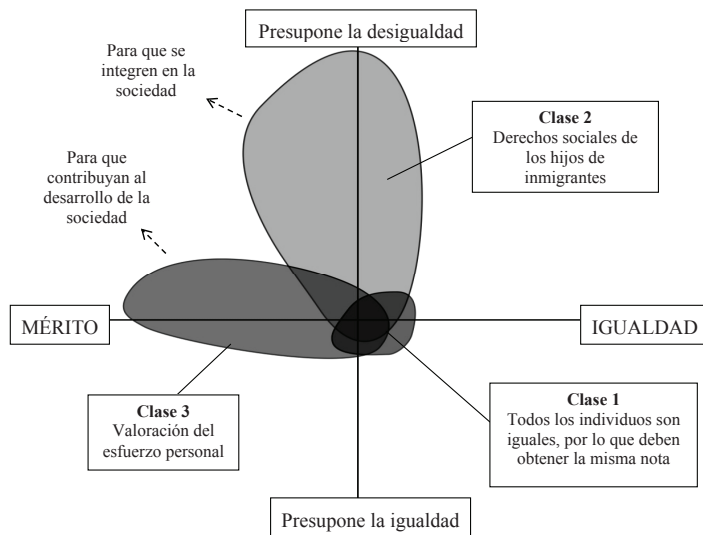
Presupone la desigualdad

Para que se integren en la sociedad

Para que contribuyan al desarrollo de la sociedad

**Clase 2**
Derechos sociales de los hijos de inmigrantes

MÉRITO

IGUALDAD

**Clase 3**
Valoración del esfuerzo personal

**Clase 1**
Todos los individuos son iguales, por lo que deben obtener la misma nota

Presupone la igualdad